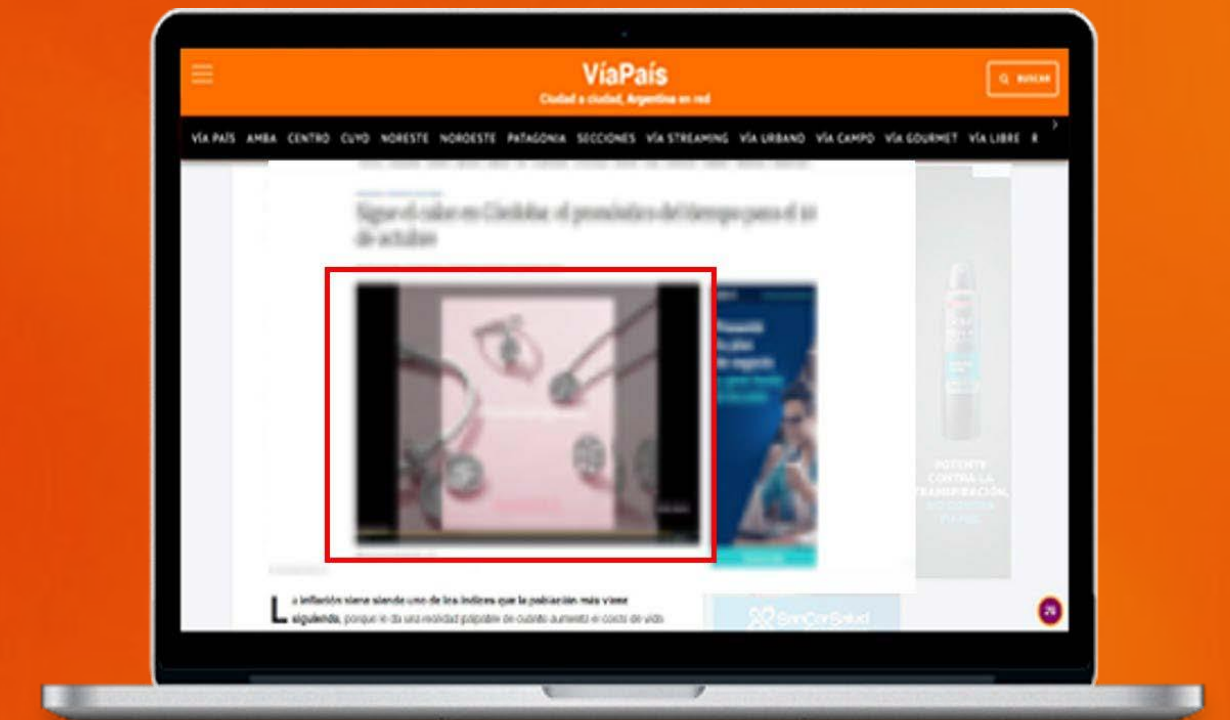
VíaPaís
Ciudad a ciudad, Argentina en red

BUSCAR

VÍA PAÍS AMBA CENTRO CUYO NORESTE NOROESTE PATAGONIA SECCIONES VÍA STREAMING VÍA URBANO VÍA CAMPO VÍA GOURMET VÍA LIBRE

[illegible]

POTENTE CONTRA LA TRANSPIRACIÓN, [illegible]

La inflación viene siendo uno de los índices que la población más viene siguiendo, porque es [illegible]

SanCorSalud

29